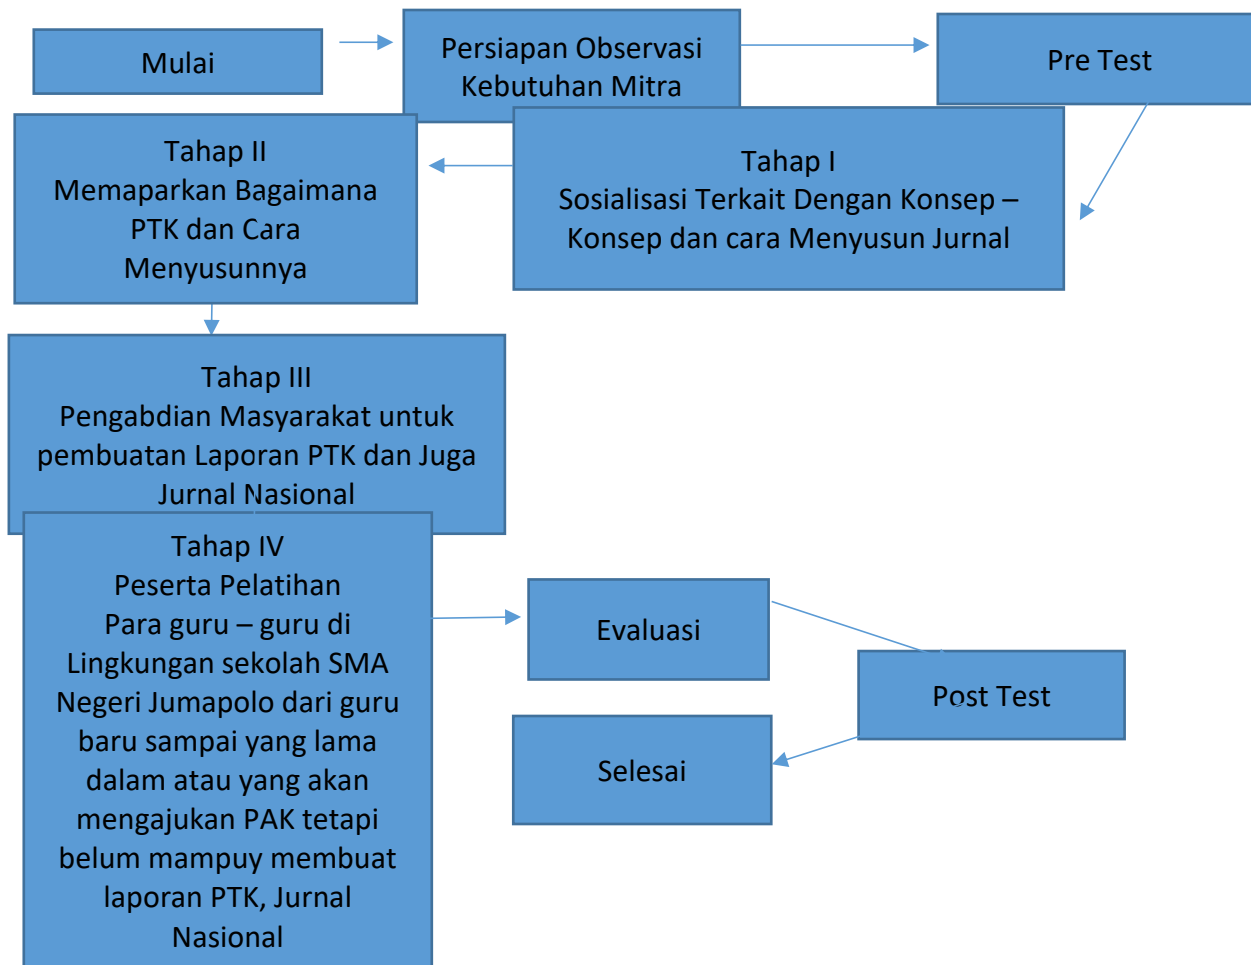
Mulai

Persiapan Observasi Kebutuhan Mitra

Pre Test

Tahap II
Memaparkan Bagaimana PTK dan Cara Menyusunnya

Tahap I
Sosialisasi Terkait Dengan Konsep – Konsep dan cara Menyusun Jurnal

Tahap III
Pengabdian Masyarakat untuk pembuatan Laporan PTK dan Juga Jurnal Nasional

Tahap IV
Peserta Pelatihan
Para guru – guru di Lingkungan sekolah SMA Negeri Jumapolo dari guru baru sampai yang lama dalam atau yang akan mengajukan PAK tetapi belum mampuy membuat laporan PTK, Jurnal Nasional

Evaluasi

Post Test

Selesai